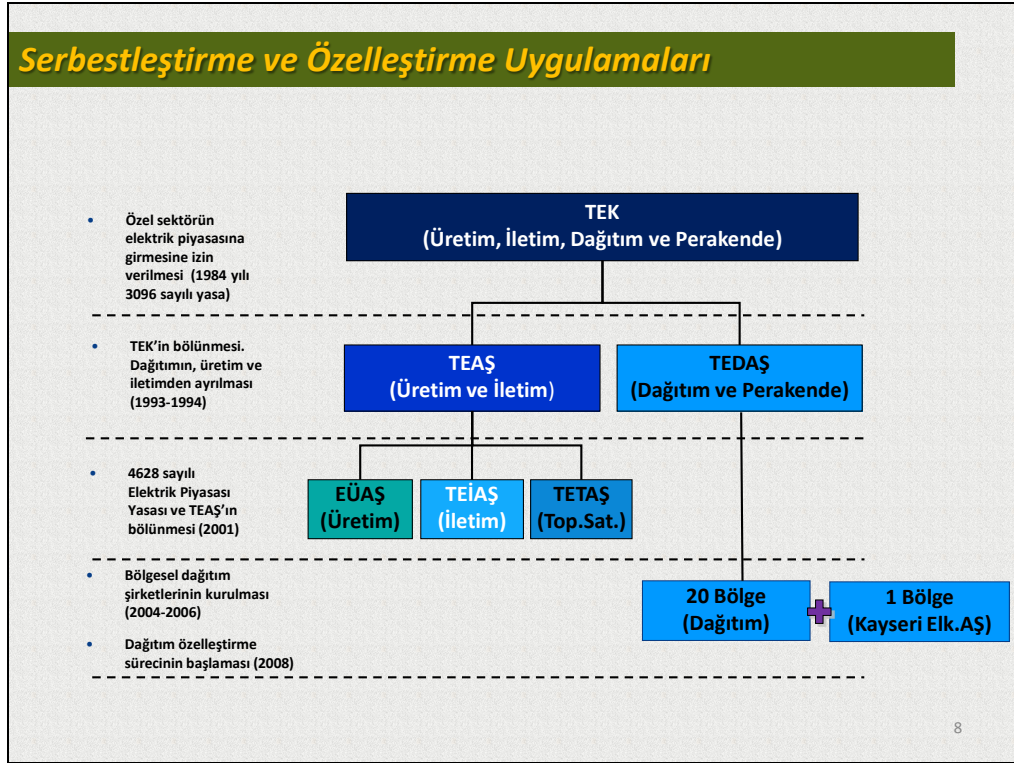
Serbestleştirme ve Özelleştirme Uygulamaları

• Özel sektörün elektrik piyasasına girmesine izin verilmesi (1984 yılı 3096 sayılı yasa)

TEK
(Üretim, İletim, Dağıtım ve Perakende)

• TEK'in bölünmesi. Dağıtımın, üretim ve iletimden ayrılması (1993-1994)

TEAŞ
(Üretim ve İletim)

TEDAŞ
(Dağıtım ve Perakende)

• 4628 sayılı Elektrik Piyasası Yasası ve TEAŞ'ın bölünmesi (2001)

EÜAŞ
(Üretim)

TEİAŞ
(İletim)

TETAŞ
(Top.Sat.)

• Bölgesel dağıtım şirketlerinin kurulması (2004-2006)

• Dağıtım özelleştirme sürecinin başlaması (2008)

20 Bölge
(Dağıtım)

1 Bölge
(Kayseri Elk.AŞ)

8